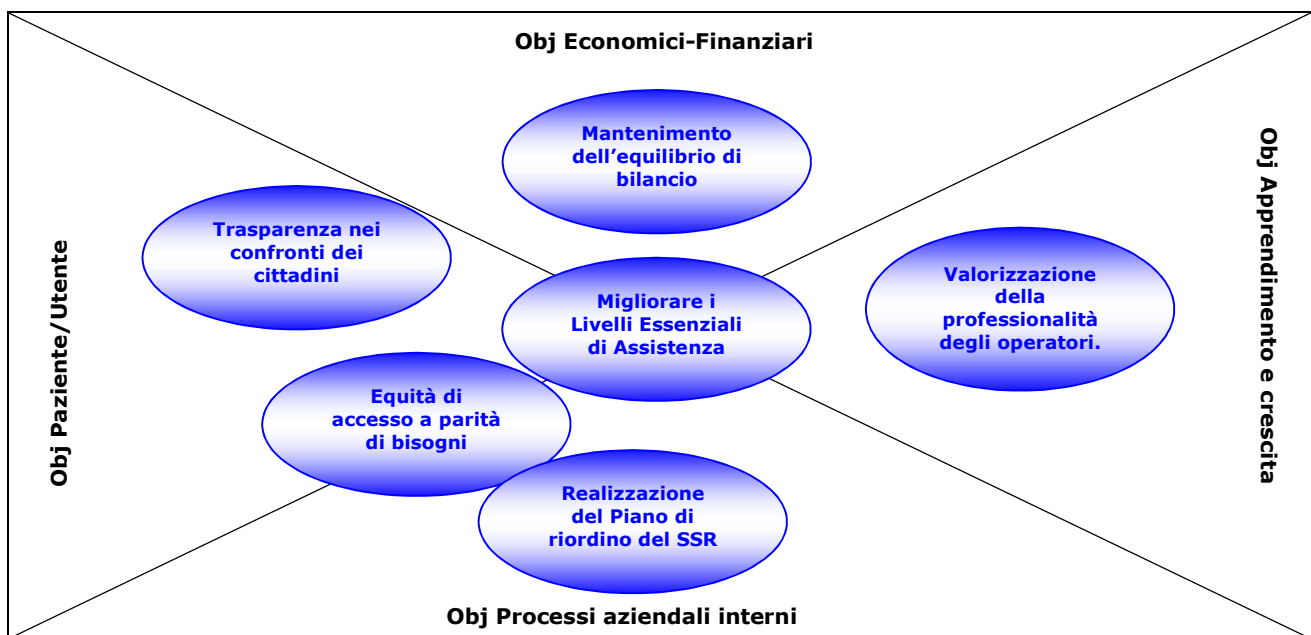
Obj Economici-Finanziari

Mantenimento dell'equilibrio di bilancio

Obj Paziente/Utente

Trasparenza nei confronti dei cittadini

Migliorare i Livelli Essenziali di Assistenza

Obj Apprendimento e crescita

Valorizzazione della professionalità degli operatori.

Equità di accesso a parità di bisogni

Realizzazione del Piano di riordino del SSR

Obj Processi aziendali interni